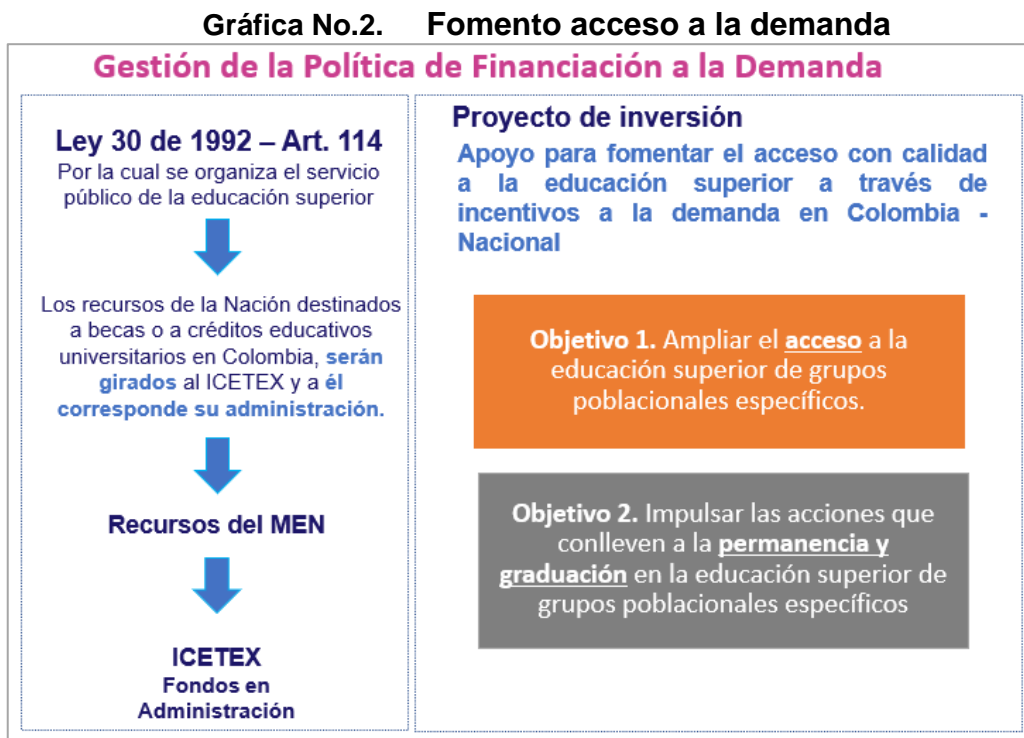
Gráfica No.2. Fomento acceso a la demanda

Gestión de la Política de Financiación a la Demanda

Ley 30 de 1992 – Art. 114

Por la cual se organiza el servicio público de la educación superior

Los recursos de la Nación destinados a becas o a créditos educativos universitarios en Colombia, serán girados al ICETEX y a él corresponde su administración.

Recursos del MEN

ICETEX
Fondos en Administración

Proyecto de inversión

Apoyo para fomentar el acceso con calidad a la educación superior a través de incentivos a la demanda en Colombia - Nacional

Objetivo 1. Ampliar el acceso a la educación superior de grupos poblacionales específicos.

Objetivo 2. Impulsar las acciones que conlleven a la permanencia y graduación en la educación superior de grupos poblacionales específicos